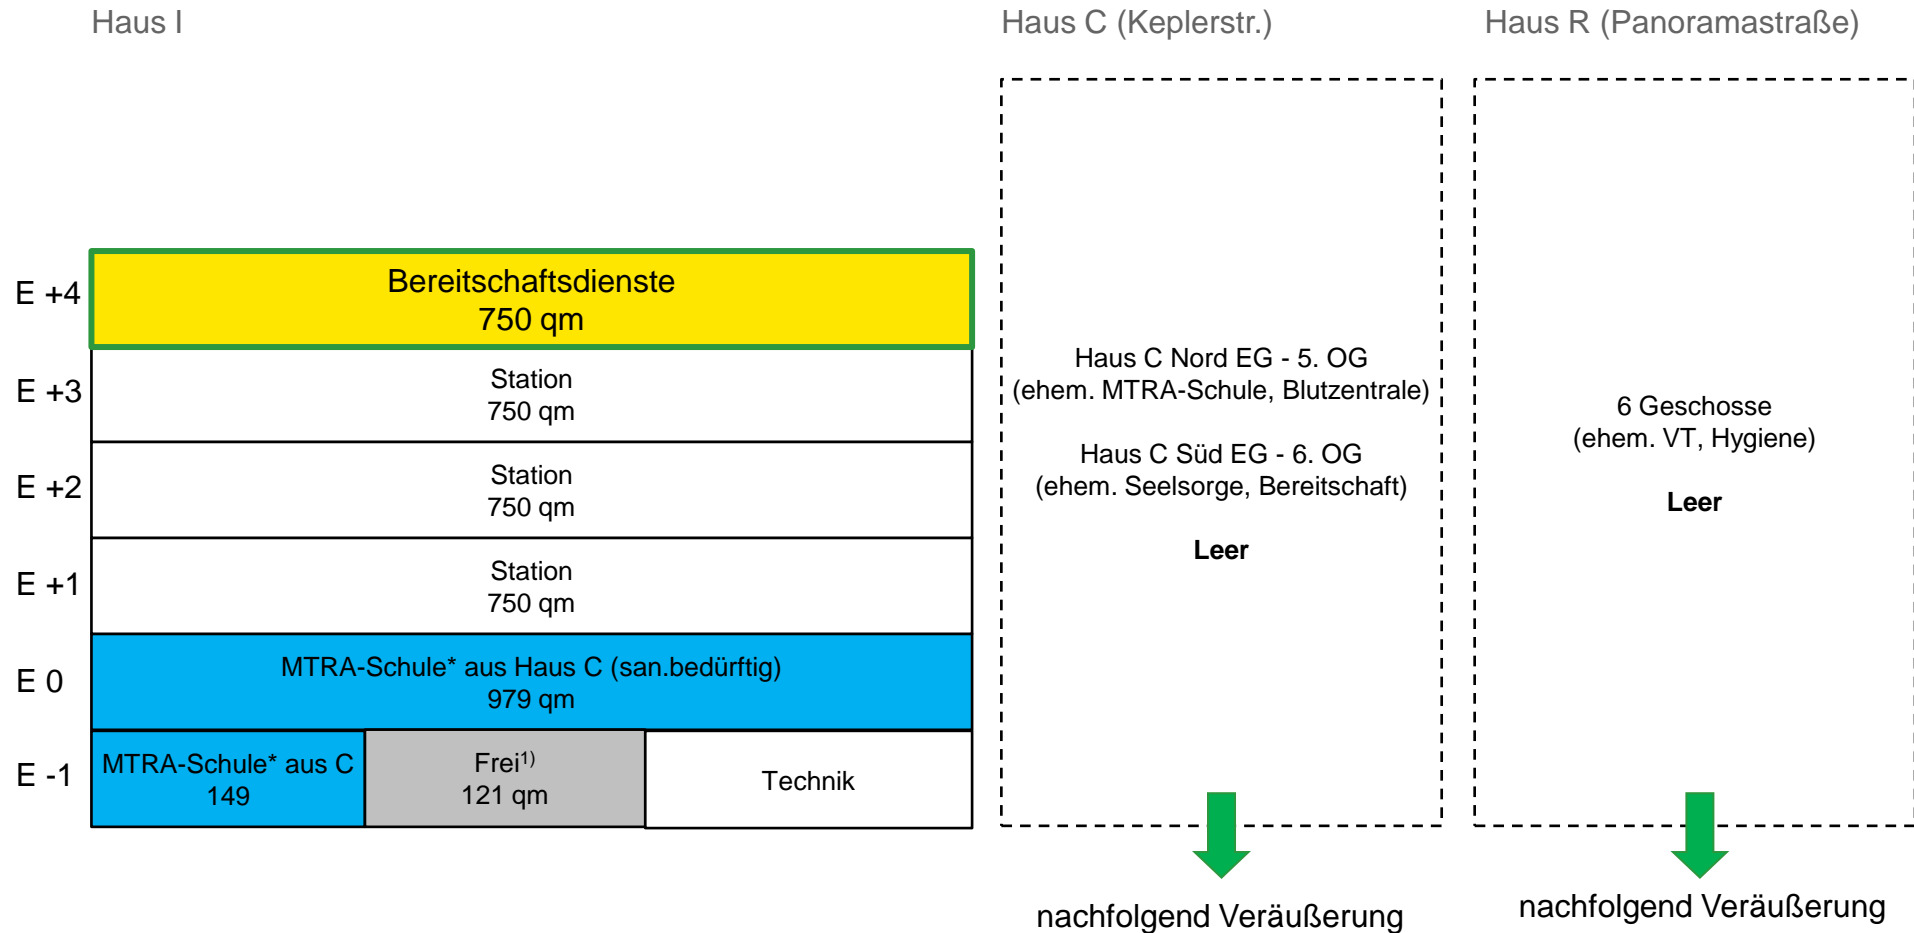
Haus I

Haus C (Keplerstr.)

Haus R (Panoramastraße)

E +4

Bereitschaftsdienste
750 qm

E +3

Station
750 qm

E +2

Station
750 qm

E +1

Station
750 qm

E 0

MTRA-Schule* aus Haus C (san.bedürftig)
979 qm

E -1

MTRA-Schule* aus C
149

Frei$^{1)}$
121 qm

Technik

Haus C Nord EG - 5. OG
(ehem. MTRA-Schule, Blutzentrale)

Haus C Süd EG - 6. OG
(ehem. Seelsorge, Bereitschaft)

**Leer**

6 Geschosse
(ehem. VT, Hygiene)

**Leer**

nachfolgend Veräußerung

nachfolgend Veräußerung